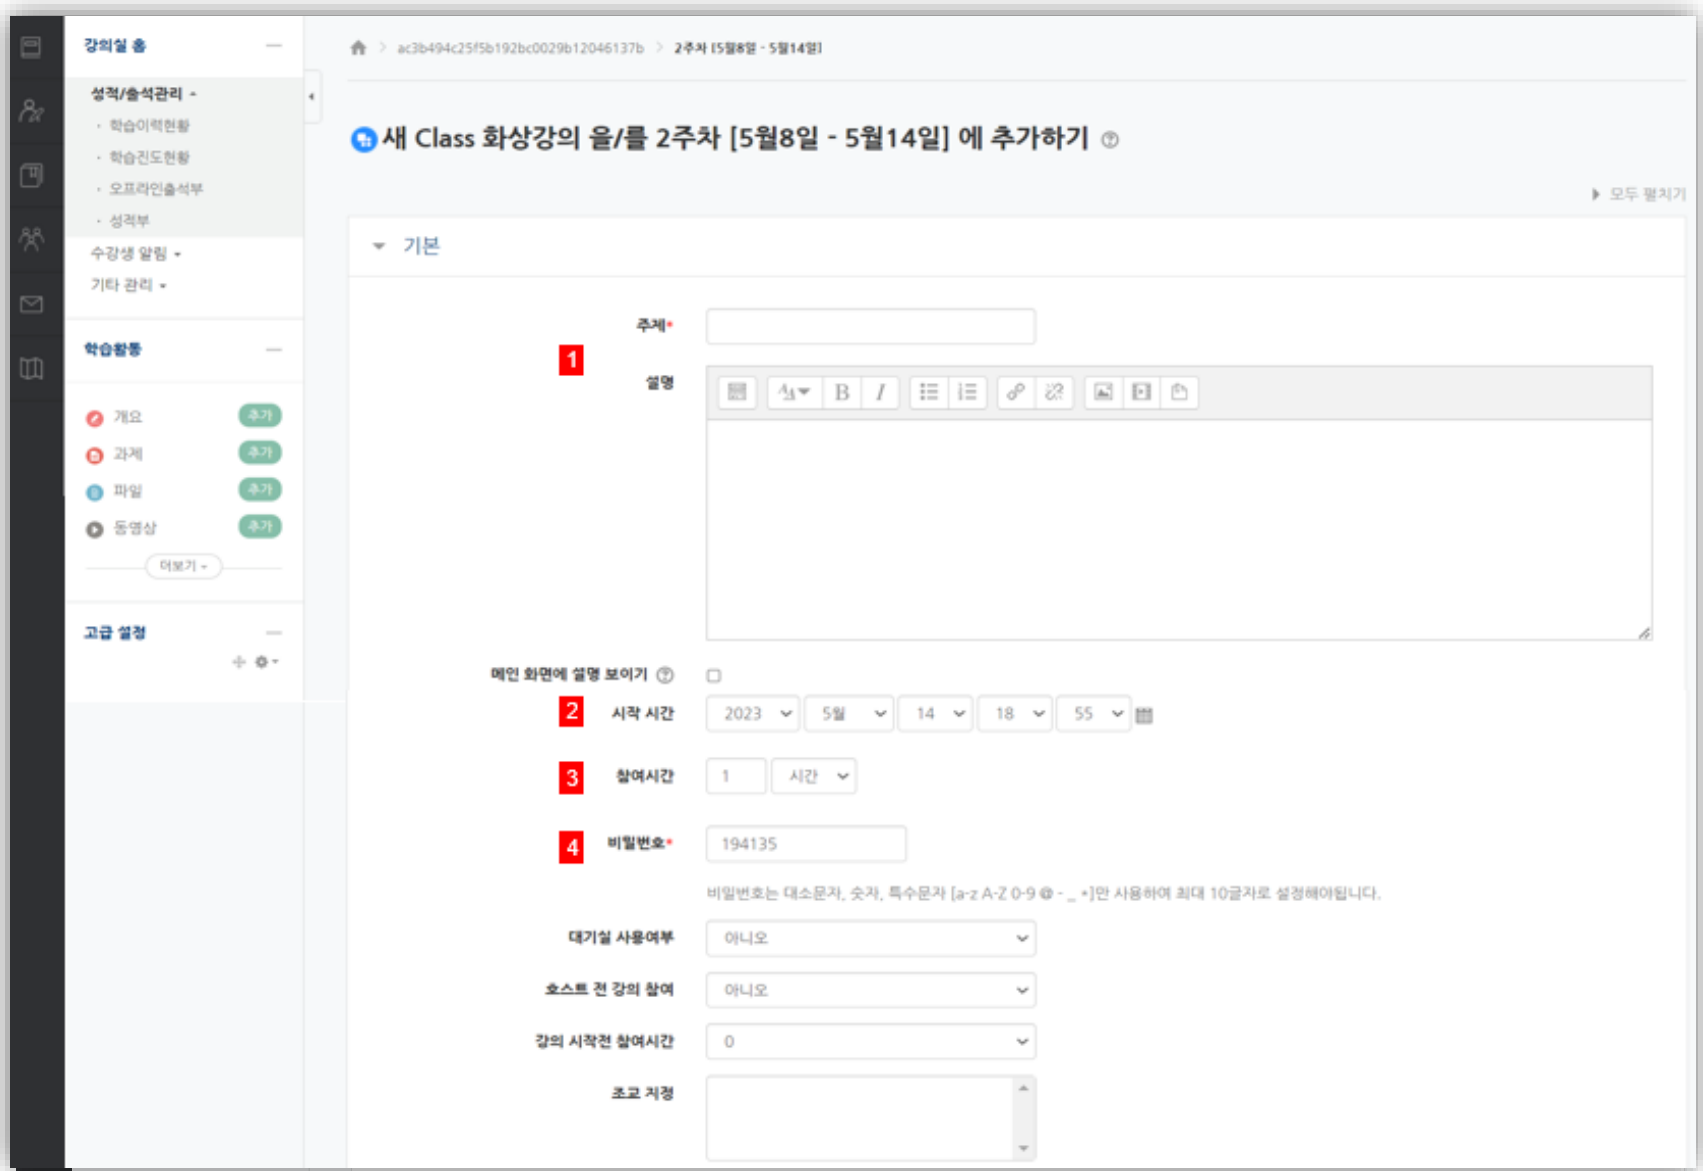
강의실 홈

성적/출석관리 -
· 학습이력현황
· 학습진도현황
· 오프라인출석부
· 성적부
수강생 알림 -
기타 관리 -

학습활동

개요 추가
과제 추가
파일 추가
동영상 추가
더보기 -

고급 설정

ac3b494c25f5b192bc0029b12046137b > 2주차 [5월8일 - 5월14일]

새 Class 화상강의 을/를 2주차 [5월8일 - 5월14일] 에 추가하기

모두 펼치기

기본

1

주제*

설명

메인 화면에 설명 보이기

2 시작 시간 2023 5월 14 18 55

3 참여시간 1 시간

4 비밀번호* 194135

비밀번호는 대소문자, 숫자, 특수문자 [a-z A-Z 0-9 @ - _ +]만 사용하여 최대 10글자로 설정해야합니다.

대기실 사용여부 아니오

호스트 전 강의 참여 아니오

강의 시작전 참여시간 0

조교 지정